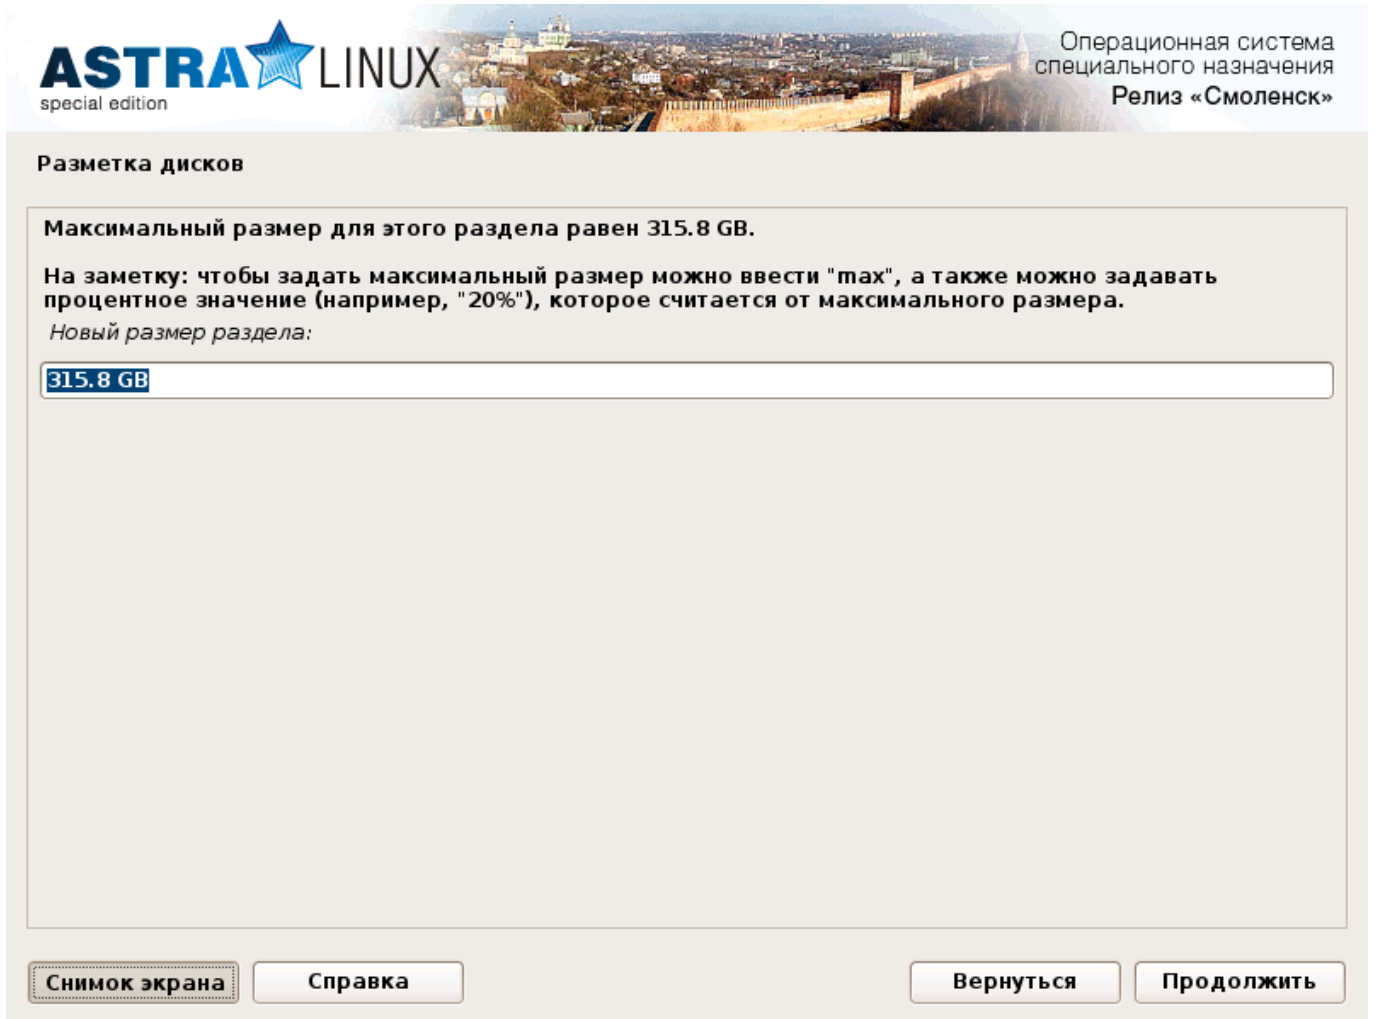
ASTRA LINUX
special edition

Операционная система
специального назначения
Релиз «Смоленск»

Разметка дисков

Максимальный размер для этого раздела равен 315.8 GB.

На заметку: чтобы задать максимальный размер можно ввести "max", а также можно задавать процентное значение (например, "20%"), которое считается от максимального размера.

Новый размер раздела:

315.8 GB

Снимок экрана
Справка
Вернуться
Продолжить